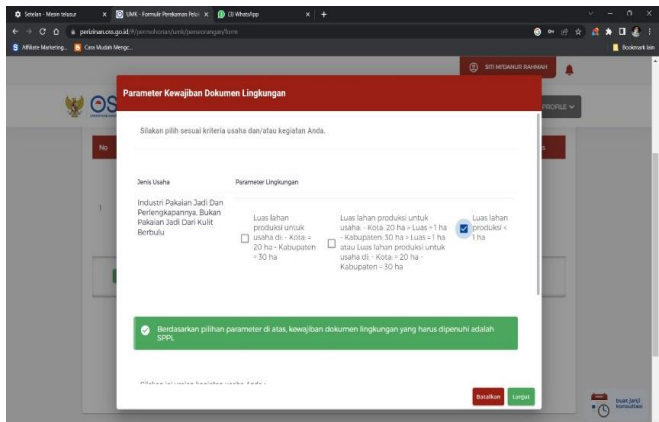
Setelan - Mesin telusur
UMK - Formulir Perekaman Pelak
(3) WhatsApp
perizinan.oss.go.id/#/permohonan/umk/persetujuan/form
Affiliate Marketing...
Cara Mudah Mengc...
Bookmark lain
SITI MIDANUR RAHMAH
PROFILE
No
Parameter Kewajiban Dokumen Lingkungan
Silakan pilih sesuai kriteria usaha dan/atau kegiatan Anda.

| Jenis Usaha | Parameter Lingkungan | | |
|---|---|---|---|
| Industri Pakaian Jadi Dan Perlengkapannya, Bukan Pakaian Jadi Dari Kulit Berbulu | Luas lahan produksi untuk usaha di - Kota: = 20 ha - Kabupaten = 30 ha | Luas lahan produksi untuk usaha, - Kota: 20 ha > Luas > 1 ha - Kabupaten 30 ha > Luas > 1 ha atau Luas lahan produksi untuk usaha di - Kota: = 20 ha - Kabupaten = 30 ha | Luas lahan produksi < 1 ha |

Berdasarkan pilihan parameter di atas, kewajiban dokumen lingkungan yang harus dipenuhi adalah SPPL.

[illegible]
Batalkan
Lanjut
buat janji konsultasi